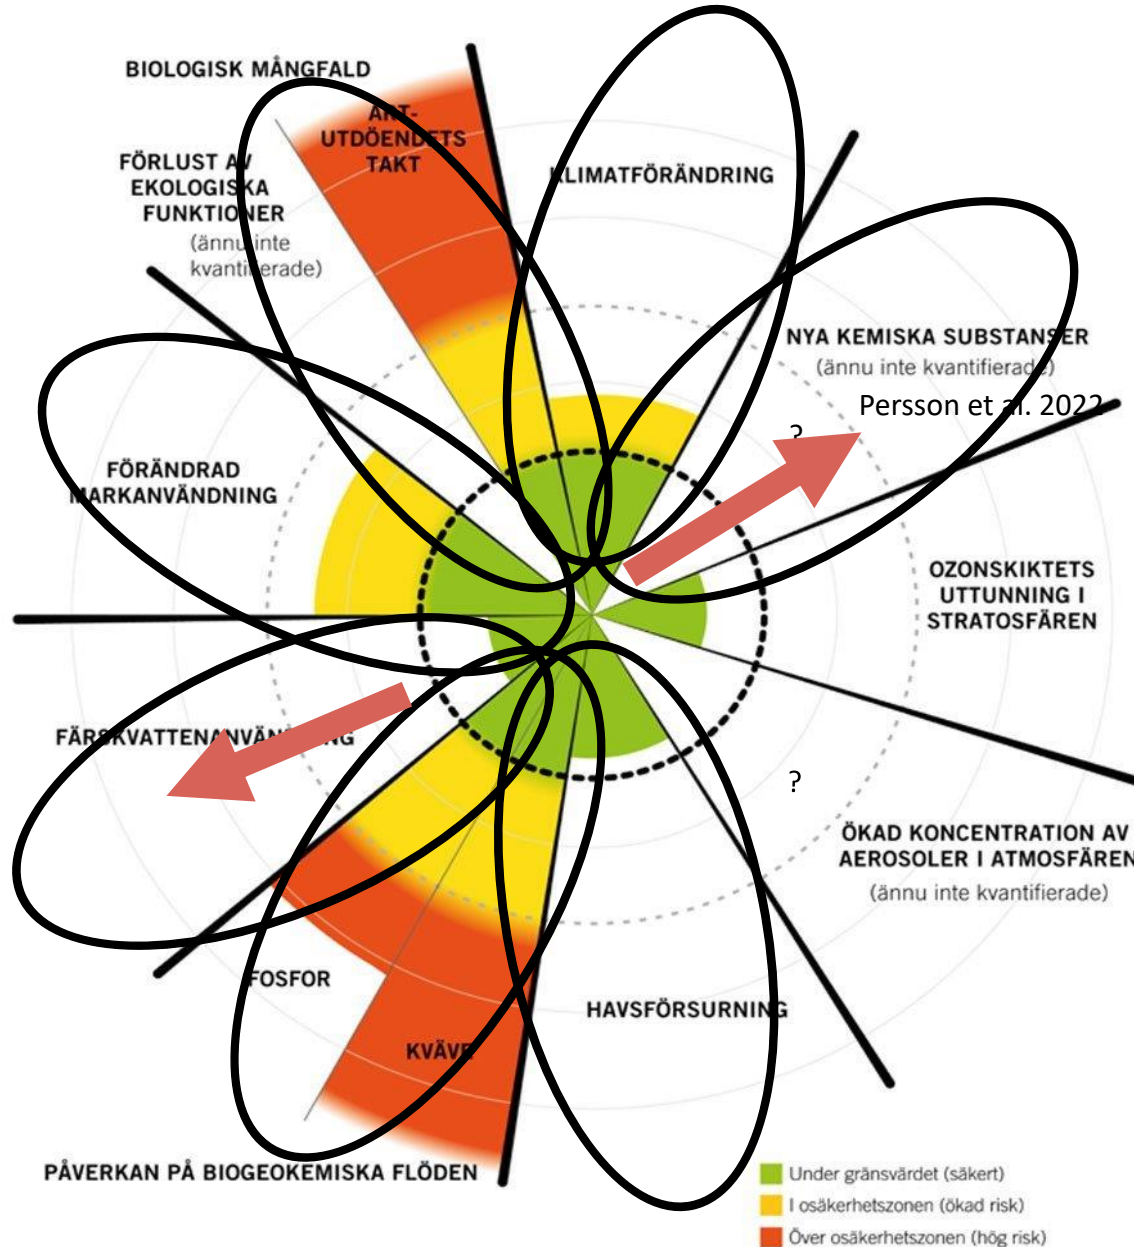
BIOLOGISK MÅNGFALD

ART-UTDÖENDETS TAKT

FÖRLUST AV EKOLOGISKA FUNKTIONER (ännu inte kvantifierade)

KLIMATFÖRÄNDRING

NYA KEMISKA SUBSTANSER (ännu inte kvantifierade)

Persson et al. 2022

?

FÖRÄNDRAD MARKANVÄNDNING

OZONSKIKTETS UTTUNNING I STRATOSFÄREN

FÄRSKVATTENANVÄNDNING

?

ÖKAD KONCENTRATION AV AEROSOLER I ATMOSFÄREN (ännu inte kvantifierade)

FOSFOR

KVÄVE

HAVSFÖRSURNING

PÅVERKAN PÅ BIOGEOKEMISKA FLÖDEN

Under gränsvärdet (säkert)
I osäkerhetszonen (ökad risk)
Över osäkerhetszonen (hög risk)